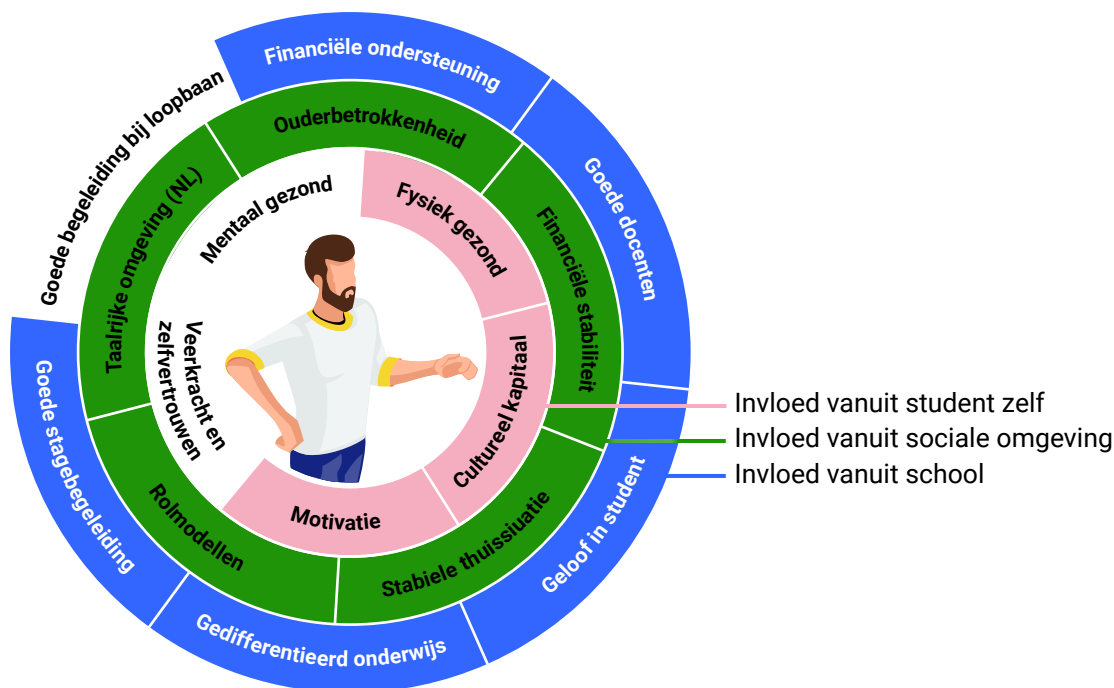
Financiële ondersteuning
Goede docenten
Geloof in student
Gedifferentieerd onderwijs
Goede stagebegeleiding
Goede begeleiding bij loopbaan

Ouderbetrokkenheid
Financiële stabiliteit
Stabiele thuissiuatie
Rolmodellen
Taalrijke omgeving (NL)

Mentaal gezond
Fysiek gezond
Cultureel kapitaal
Motivatie
Veerkracht en zelfvertrouwen

Invloed vanuit student zelf
Invloed vanuit sociale omgeving
Invloed vanuit school